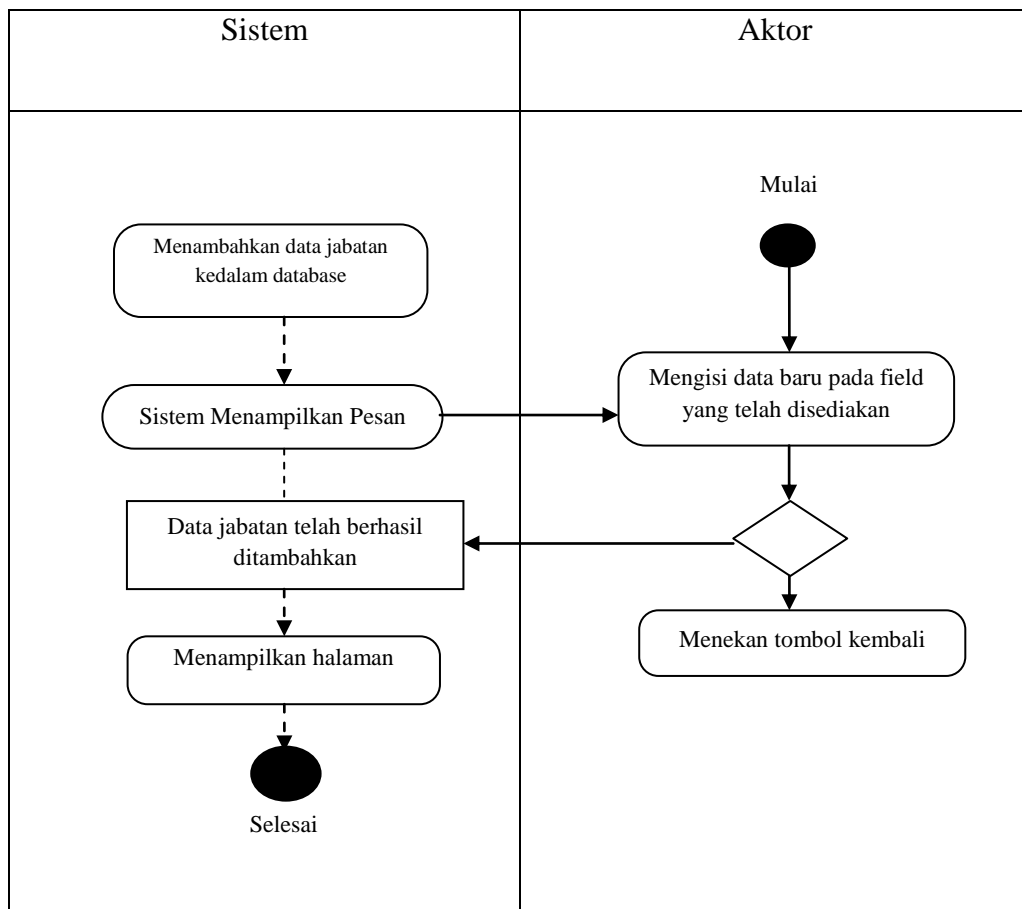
Sistem

Aktor

Mulai

Menambahkan data jabatan kedalam database

Mengisi data baru pada field yang telah disediakan

Sistem Menampilkan Pesan

Data jabatan telah berhasil ditambahkan

Menekan tombol kembali

Menampilkan halaman

Selesai